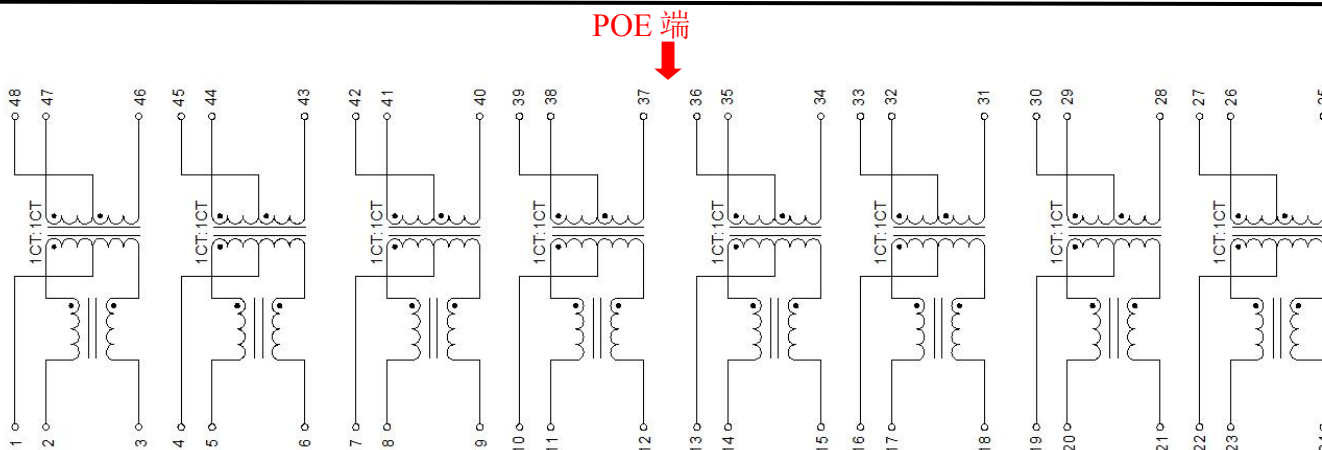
POE 端

48 47 46 45 44 43 42 41 40 39 38 37 36 35 34 33 32 31 30 29 28 27 26 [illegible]

1CT:1CT 1CT:1CT 1CT:1CT 1CT:1CT 1CT:1CT 1CT:1CT 1CT:1CT 1CT:1CT

1 2 3 4 5 6 7 8 9 10 11 12 13 14 15 16 17 18 19 20 21 22 23 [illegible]